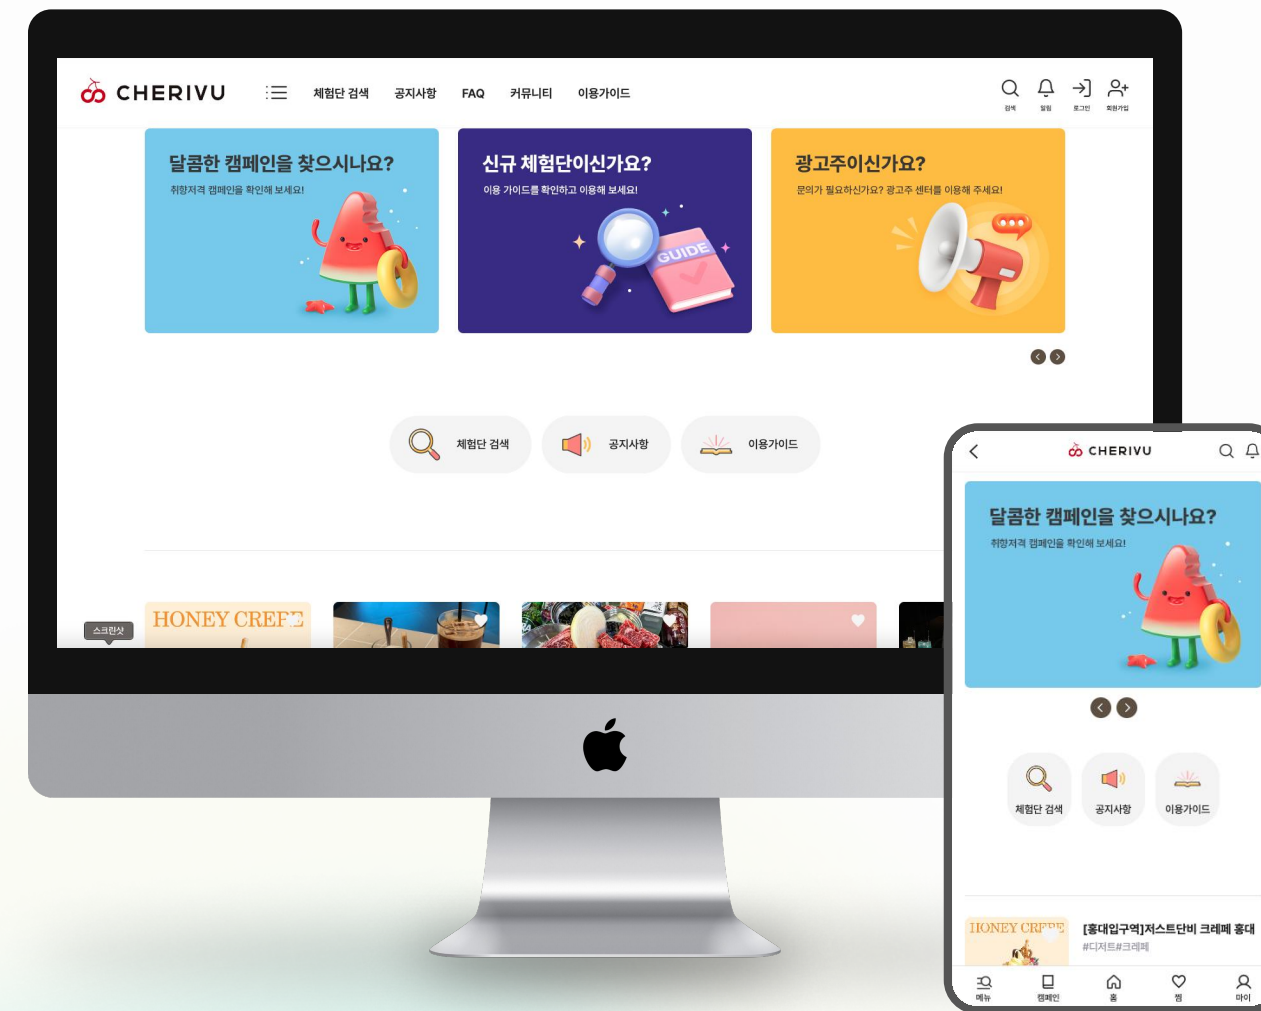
CHERIVU 체험단 검색 공지사항 FAQ 커뮤니티 이용가이드

검색 알림 로그인 회원가입

달콤한 캠페인을 찾으시나요?
취향저격 캠페인을 확인해 보세요!

신규 체험단이신가요?
이용 가이드를 확인하고 이용해 보세요!

GUIDE

광고주이신가요?
문의가 필요하신가요? 광고주 센터를 이용해 주세요!

체험단 검색 공지사항 이용가이드

스크랩샷

HONEY CREE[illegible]

CHERIVU

달콤한 캠페인을 찾으시나요?
취향저격 캠페인을 확인해 보세요!

체험단 검색 공지사항 이용가이드

HONEY CR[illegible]
[홍대입구역]저스트단비 크레페 홍대
#디저트#크레페

메뉴 캠페인 홈 찜 마이